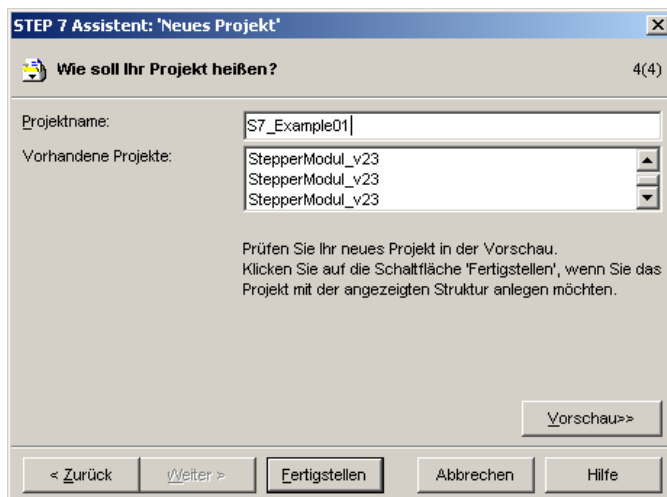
STEP 7 Assistent: 'Neues Projekt'

Wie soll Ihr Projekt heißen?

4(4)

Projektname:

S7_Example01

Vorhandene Projekte:

StepperModul_v23
StepperModul_v23
StepperModul_v23

Prüfen Sie Ihr neues Projekt in der Vorschau.
Klicken Sie auf die Schaltfläche 'Fertigstellen', wenn Sie das Projekt mit der angezeigten Struktur anlegen möchten.

Vorschau>>

< Zurück

Weiter >

Fertigstellen

Abbrechen

Hilfe